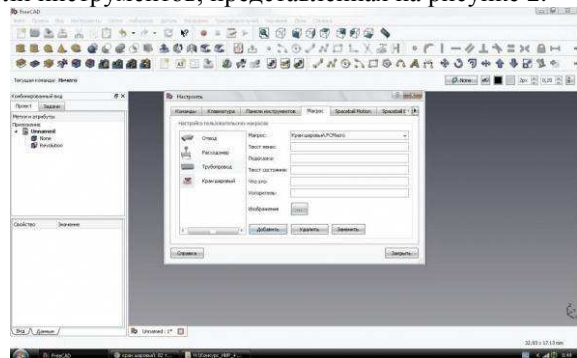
инструментов, представленная на рисунке 2.

FreeCAD

Текущая команда: Ничего

Комбинированный вид

Проект | Задачи

Метки и атрибуты

Приложение

Unnamed

None

Revolution

Свойство | Значение

Вид | Данные

Настроить

Команды | Клавиатура | Панели инструментов | Макрос | Spaceball Motion | Spaceball

Настройка пользовательских макросов

Отвод

Расширение

Трубопровод

Кран шаровый

Макрос: | Кран шаровый.FCMacro

Текст меню:

Подсказка:

Текст состояния:

Что это:

Ускоритель:

Изображение

Добавить | Удалить | Заменить

Справка

Закрыть

Unnamed : 1*

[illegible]

Кран шаровый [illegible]

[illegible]